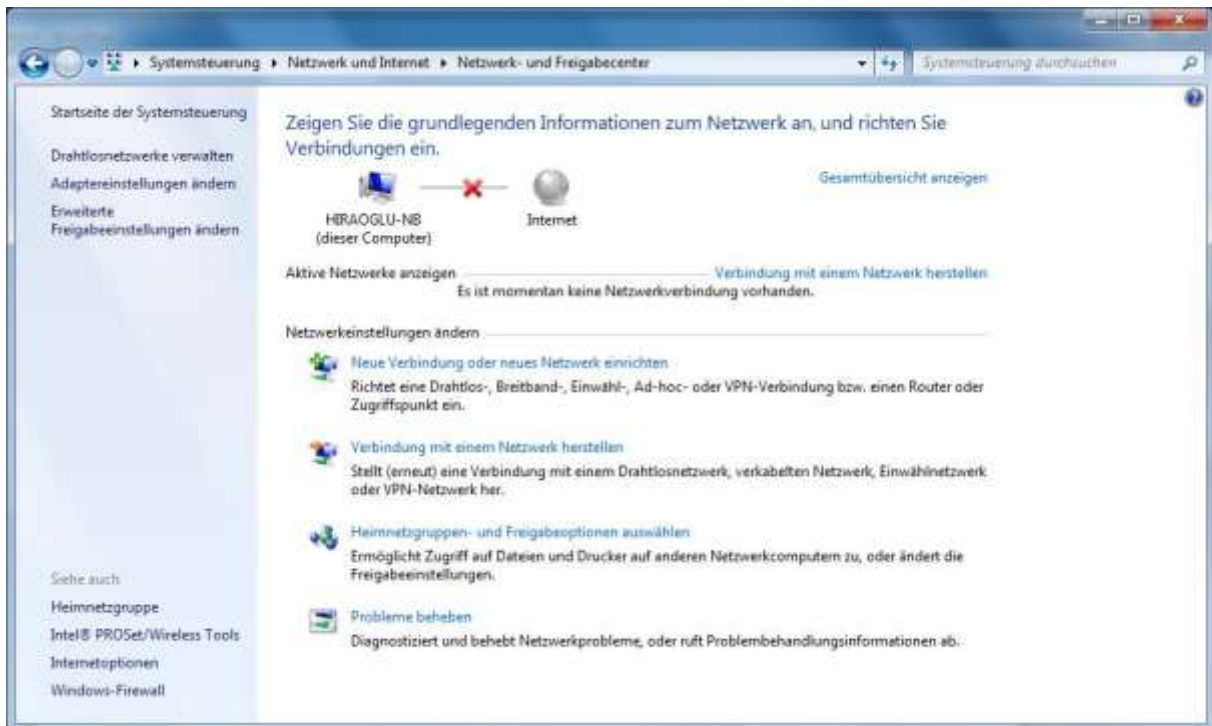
▸ Systemsteuerung ▸ Netzwerk und Internet ▸ Netzwerk- und Freigabecenter

Systemsteuerung durchsuchen

Startseite der Systemsteuerung

Drahtlosnetzwerke verwalten

Adaptereinstellungen ändern

Erweiterte Freigabeeinstellungen ändern

Zeigen Sie die grundlegenden Informationen zum Netzwerk an, und richten Sie Verbindungen ein.

Gesamtübersicht anzeigen

HIRAOGLU-NB
(dieser Computer)

Internet

Aktive Netzwerke anzeigen

Verbindung mit einem Netzwerk herstellen

Es ist momentan keine Netzwerkverbindung vorhanden.

Netzwerkeinstellungen ändern

Neue Verbindung oder neues Netzwerk einrichten

Richtet eine Drahtlos-, Breitband-, Einwähl-, Ad-hoc- oder VPN-Verbindung bzw. einen Router oder Zugriffspunkt ein.

Verbindung mit einem Netzwerk herstellen

Stellt (erneut) eine Verbindung mit einem Drahtlosnetzwerk, verkabelten Netzwerk, Einwählnetzwerk oder VPN-Netzwerk her.

Heimnetzgruppen- und Freigabeoptionen auswählen

Ermöglicht Zugriff auf Dateien und Drucker auf anderen Netzwerkcomputern zu, oder ändert die Freigabeeinstellungen.

Probleme beheben

Diagnostiziert und behebt Netzwerkprobleme, oder ruft Problembehandlungsinformationen ab.

Siehe auch

Heimnetzgruppe

Intel® PROSet/Wireless Tools

Internetoptionen

Windows-Firewall